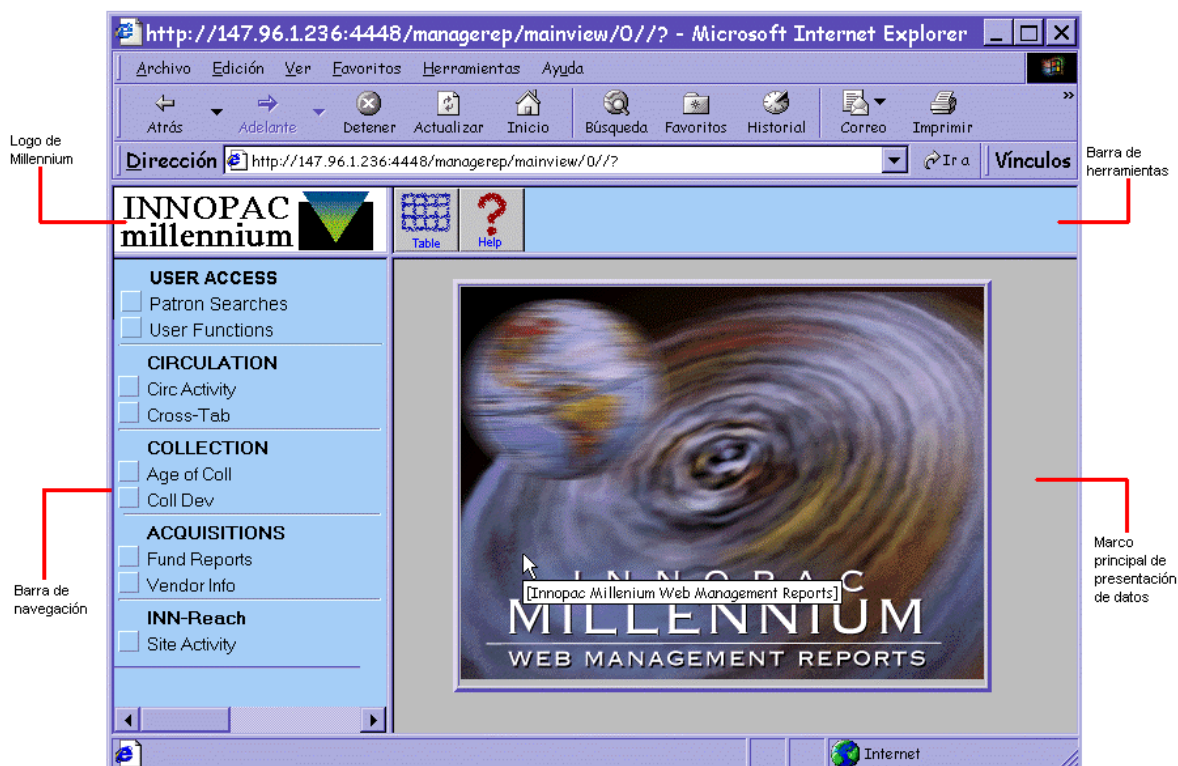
http://147.96.1.236:4448/managerep/mainview/0//? - Microsoft Internet Explorer

Archivo Edición Ver Favoritos Herramientas Ayuda

Atrás Adelante Detener Actualizar Inicio Búsqueda Favoritos Historial Correo Imprimir

Dirección http://147.96.1.236:4448/managerep/mainview/0//? Ir a Vínculos

Logo de Millennium

Barra de herramientas

INNOPAC millennium

Table Help

USER ACCESS
Patron Searches
User Functions

CIRCULATION
Circ Activity
Cross-Tab

COLLECTION
Age of Coll
Coll Dev

ACQUISITIONS
Fund Reports
Vendor Info

INN-Reach
Site Activity

Barra de navegación

INNOPAC
MILLENNIUM
WEB MANAGEMENT REPORTS

[Innopac Millenium Web Management Reports]

Marco principal de presentación de datos

Internet